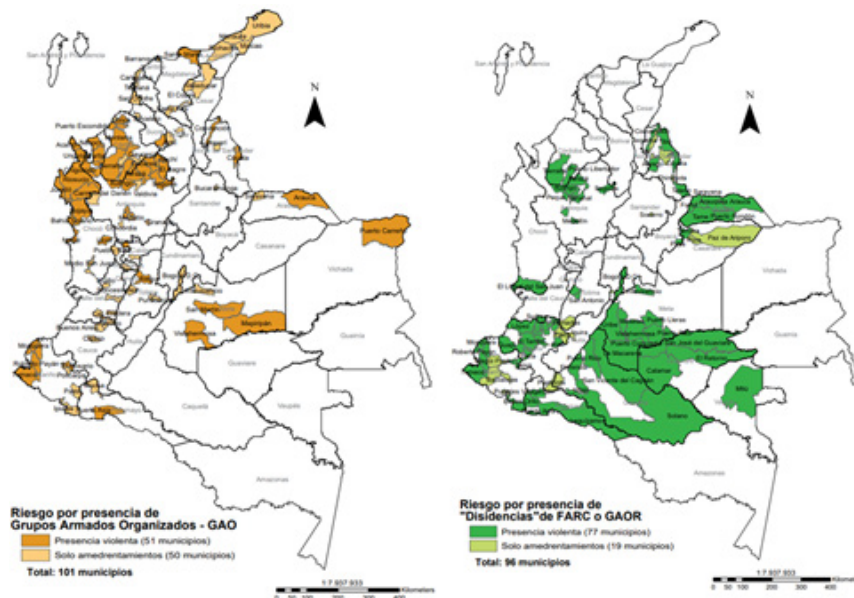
N

Uribia
Puerto Escondido
Bucaramanga
Santander
Arauca
Puerto Carreño
Vichada
Casanare
Boyacá
Chocó
Antioquia
Cundinamarca
Meta
Mapiripán
Guaviare
Guainía
Caquetá
Vaupés
Amazonas
Cauca
Nariño
Putumayo

Riesgo por presencia de Grupos Armados Organizados - GAO
Presencia violenta (51 municipios)
Solo amedrentamientos (50 municipios)
Total: 101 municipios

1:7.937.933
Kilometers
0 50 100 200 300 400

N

La Guajira
Cesar
Arauca
Tame
Paz de Ariporo
Casanare
Vichada
Meta
Puerto Rico
San José del Guaviare
Calamar
Miraflores
Mitú
Solano
San Vicente del Caguán
Guainía
Guaviare
Caquetá
Vaupés
Amazonas
Cauca
Nariño
Chocó
Antioquia
Santander
Boyacá

Riesgo por presencia de "Disidencias" de FARC o GAOR
Presencia violenta (77 municipios)
Solo amedrentamientos (19 municipios)
Total: 96 municipios

1:7.937.933
Kilometers
0 50 100 200 300 400